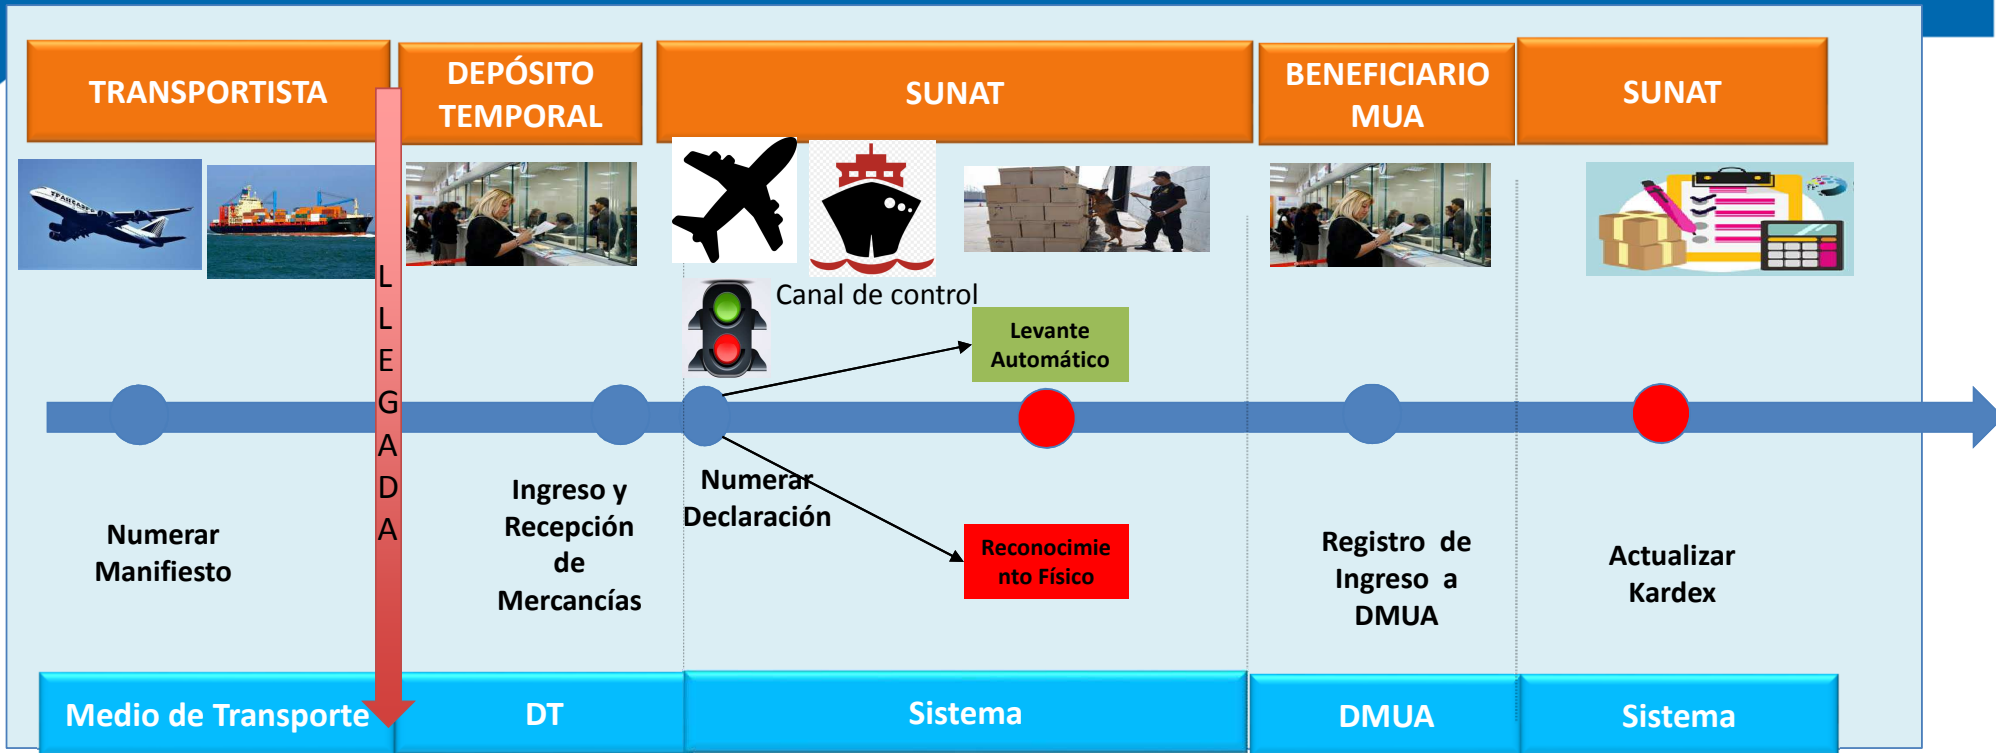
TRANSPORTISTA

DEPÓSITO TEMPORAL

SUNAT

BENEFICIARIO MUA

SUNAT

Canal de control

Levante Automático

LLEGADA

Numerar Manifiesto

Ingreso y Recepción de Mercancías

Numerar Declaración

Reconocimiento Físico

Registro de Ingreso a DMUA

Actualizar Kardex

Medio de Transporte

DT

Sistema

DMUA

Sistema